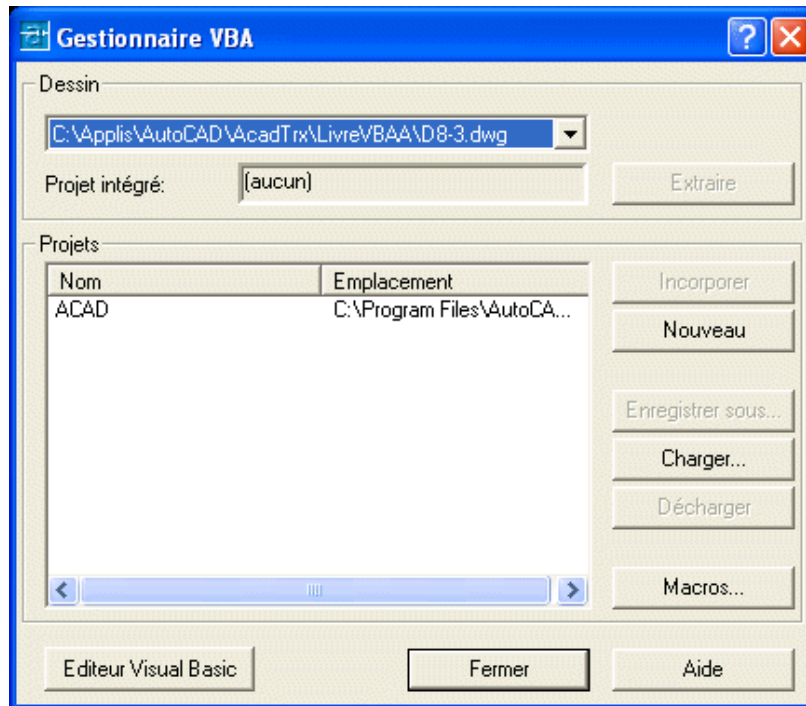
Gestionnaire VBA

Dessin

C:\Applis\AutoCAD\AcadTrx\LivreVBAA\D8-3.dwg

Projet intégré: (aucun)

Extraire

Projets

| Nom | Emplacement |
|---|---|
| ACAD | C:\Program Files\AutoCA... |

Incorporer

Nouveau

Enregistrer sous...

Charger...

Décharger

Macros...

Editeur Visual Basic

Fermer

Aide